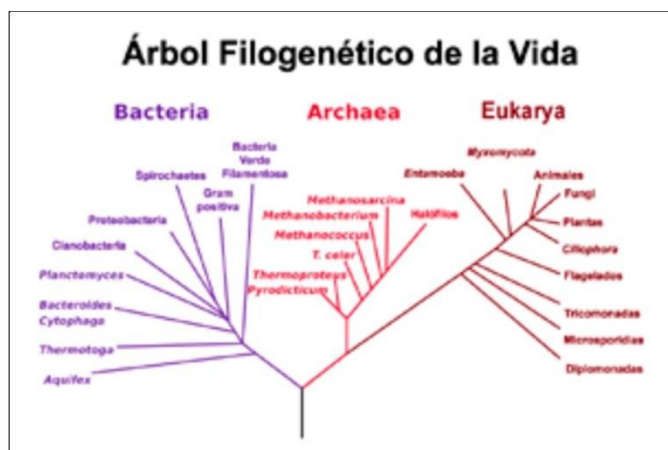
Árbol Filogenético de la Vida

Bacteria

Archaea

Eukarya

Bacteria Verde Filamentosa

Spirochaetes

Gram positiva

Proteobacteria

Cianobacteria

Planctomyces

Bacteroides Cytophaga

Thermotoga

Aquifex

Methanosarcina

Methanobacterium

Halófilos

Methanococcus

T. celer

Thermoproteus

Pyrodicticum

Entamoeba

Myxomycota

Animales

Fungi

Plantas

Ciliophora

Flagelados

Tricomonadas

Microsporidias

Diplomonadas